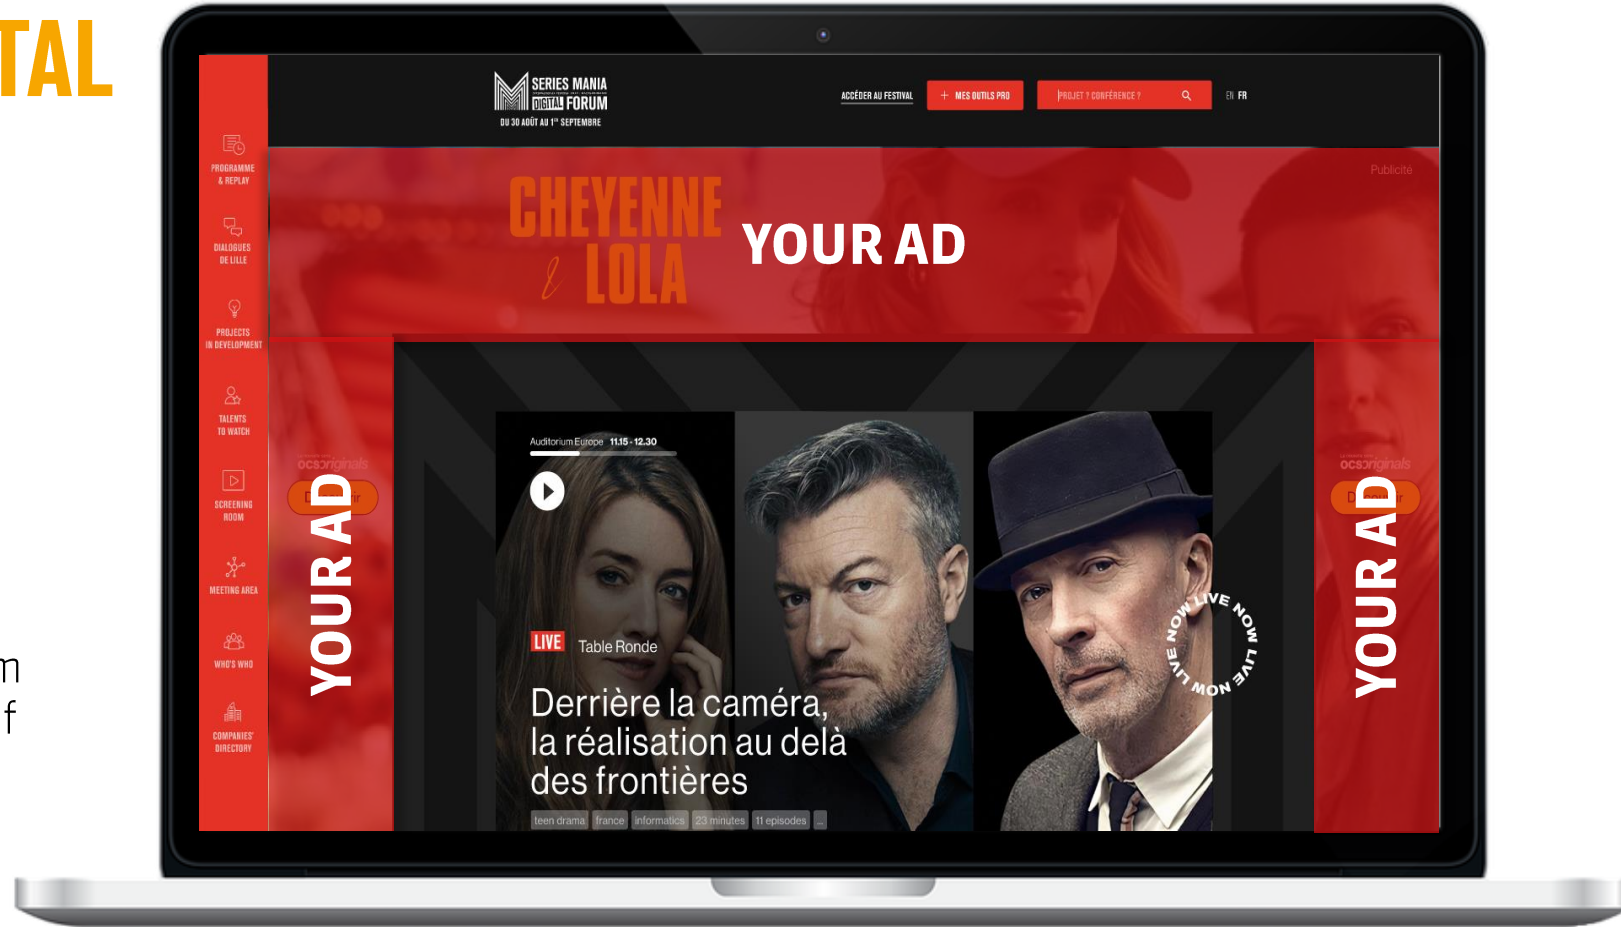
TAL

m
f

SERIES MANIA DIGITAL FORUM
DU 30 AOÛT AU 1er SEPTEMBRE

ACCÉDER AU FESTIVAL
+ MES OUTILS PRO
PROJET ? CONFÉRENCE ?
EN FR

PROGRAMME & REPLAY
DIALOGUES DE LILLE
PROJECTS IN DEVELOPMENT
TALENTS TO WATCH
SCREENING ROOM
MEETING AREA
WHO'S WHO
COMPANIES' DIRECTORY

Publicité
CHEYENNE & LOLA
YOUR AD

ocs originals
YOUR AD

ocs originals
YOUR AD

Auditorium Europe 11.15 - 12.30
LIVE Table Ronde
Derrière la caméra, la réalisation au delà des frontières
teen drama france informatics 23 minutes 11 episodes ...

LIVE NOW LIVE NOW